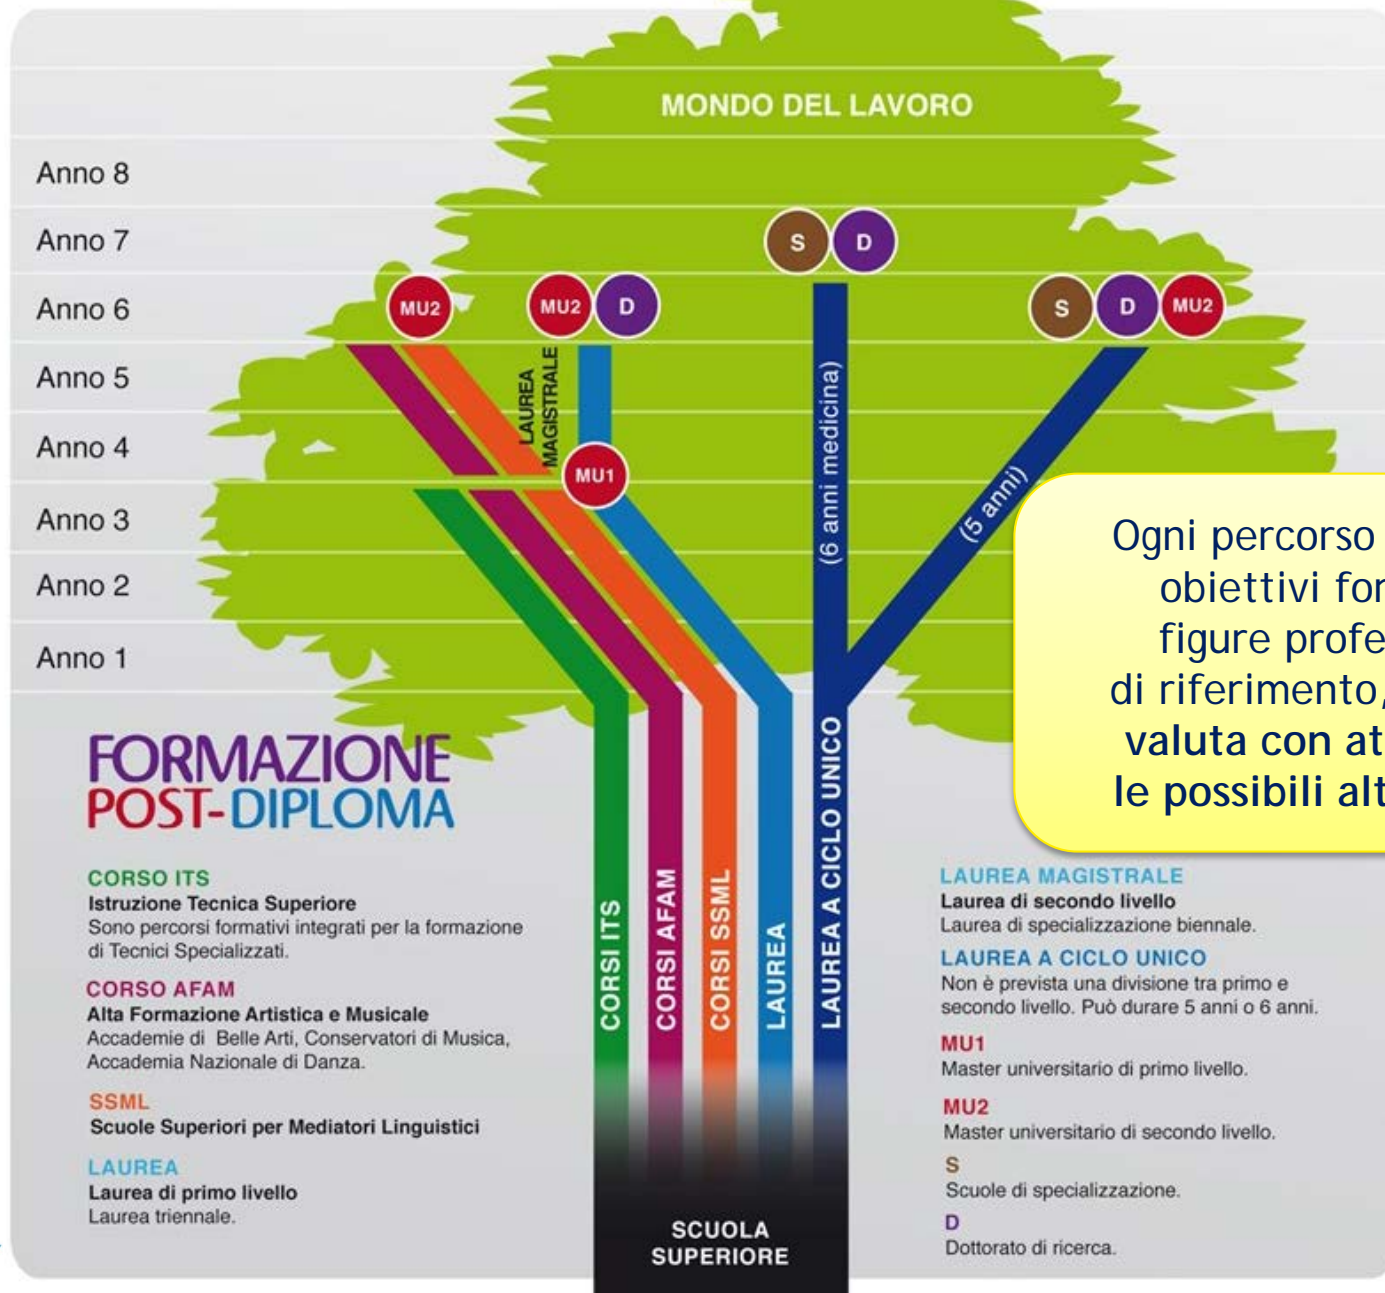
MONDO DEL LAVORO

Anno 8
Anno 7
Anno 6
Anno 5
Anno 4
Anno 3
Anno 2
Anno 1

MU2
MU2
D
S
D
S
D
MU2
LAUREA MAGISTRALE
MU1
(6 anni medicina)
(5 anni)

Ogni percorso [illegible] obiettivi for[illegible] figure profe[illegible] di riferimento, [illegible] valuta con at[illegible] le possibili alt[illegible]

FORMAZIONE POST-DIPLOMA

CORSO ITS
Istruzione Tecnica Superiore
Sono percorsi formativi integrati per la formazione di Tecnici Specializzati.

CORSO AFAM
Alta Formazione Artistica e Musicale
Accademie di Belle Arti, Conservatori di Musica, Accademia Nazionale di Danza.

SSML
Scuole Superiori per Mediatori Linguistici

LAUREA
Laurea di primo livello
Laurea triennale.

CORSI ITS
CORSI AFAM
CORSI SSML
LAUREA
LAUREA A CICLO UNICO

SCUOLA SUPERIORE

LAUREA MAGISTRALE
Laurea di secondo livello
Laurea di specializzazione biennale.

LAUREA A CICLO UNICO
Non è prevista una divisione tra primo e secondo livello. Può durare 5 anni o 6 anni.

MU1
Master universitario di primo livello.

MU2
Master universitario di secondo livello.

S
Scuole di specializzazione.

D
Dottorato di ricerca.